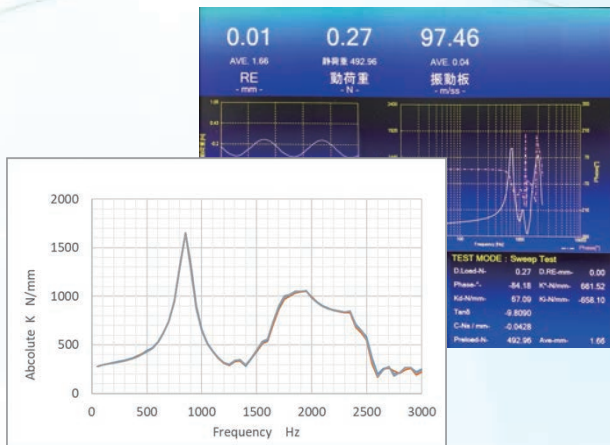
0.01
AVE. 1.66
RE
- mm -

0.27
静荷重 492.96
動荷重
- N -

97.46
AVE. 0.04
振動板
- m/ss -

TEST MODE : Sweep Test

| | | | |
|---|---|---|---|
| D.Load-N- | 0.27 | D.RE-mm- | 0.00 |
| Phase-°- | -84.18 | K*-N/mm- | 661.52 |
| Kd-N/mm- | 67.09 | Ki-N/mm- | -658.10 |
| Tanδ | -9.8090 | | |
| C-Ns / mm- | -0.0428 | | |
| Preload-N- | 492.96 | Ave-mm- | 1.66 |

2000
1500
1000
500
0
Abclute K N/mm
0 500 1000 1500 2000 2500 3000
Frequency Hz